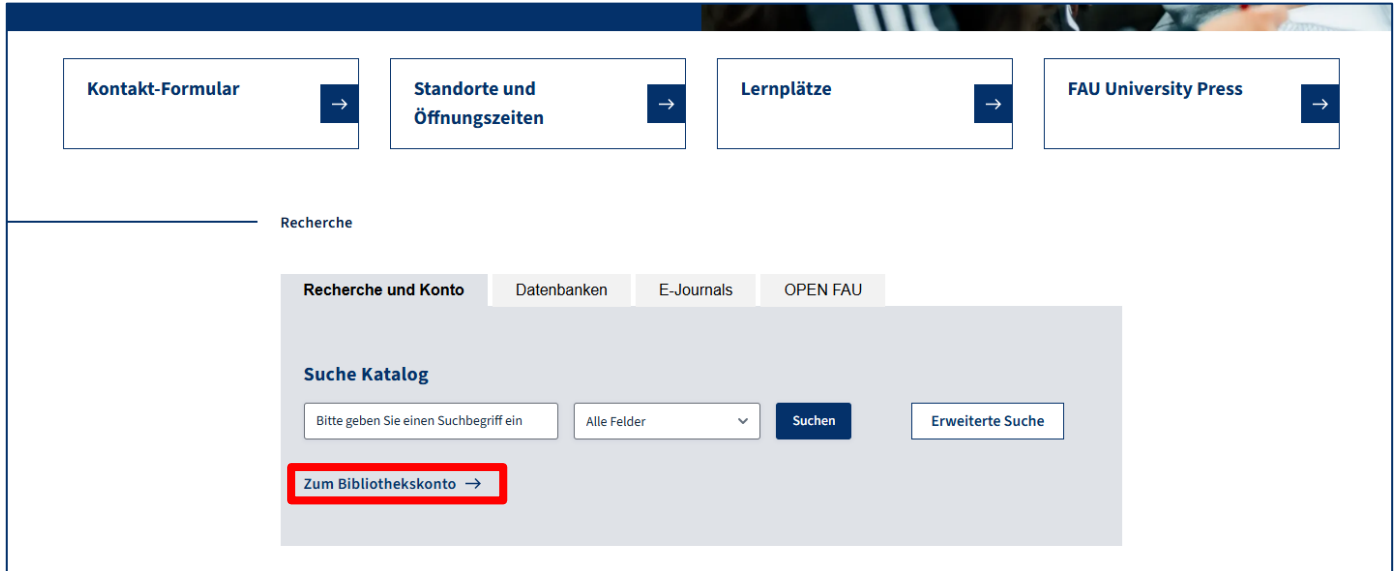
Kontakt-Formular →

Standorte und Öffnungszeiten →

Lernplätze →

FAU University Press →

Recherche

Recherche und Konto | Datenbanken | E-Journals | OPEN FAU

Suche Katalog

Bitte geben Sie einen Suchbegriff ein

Alle Felder

Suchen

Erweiterte Suche

Zum Bibliothekskonto →